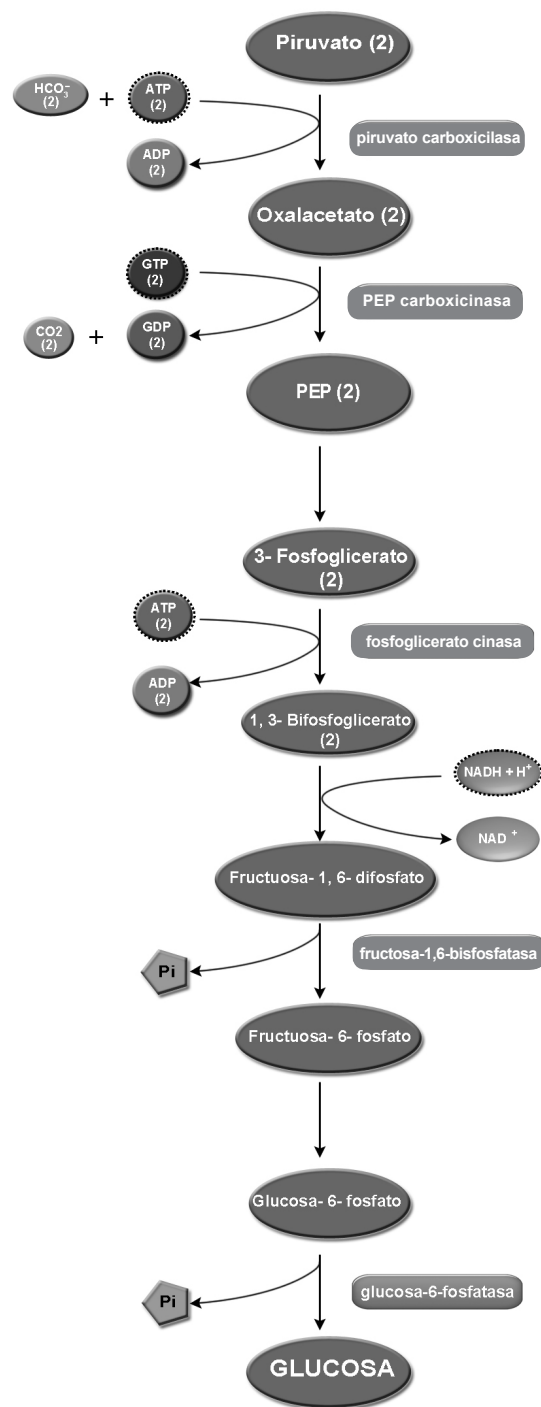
Piruvato (2)

$HCO_3^-$ (2) + ATP (2)

ADP (2)

piruvato carboxicilasa

Oxalacetato (2)

GTP (2)

CO2 (2) + GDP (2)

PEP carboxicinasa

PEP (2)

3- Fosfoglicerato (2)

ATP (2)

ADP (2)

fosfoglicerato cinasa

1, 3- Bifosfoglicerato (2)

NADH + $H^+$

NAD $^+$

Fructuosa- 1, 6- difosfato

Pi

fructosa-1,6-bisfosfatasa

Fructuosa- 6- fosfato

Glucosa- 6- fosfato

Pi

glucosa-6-fosfatasa

GLUCOSA